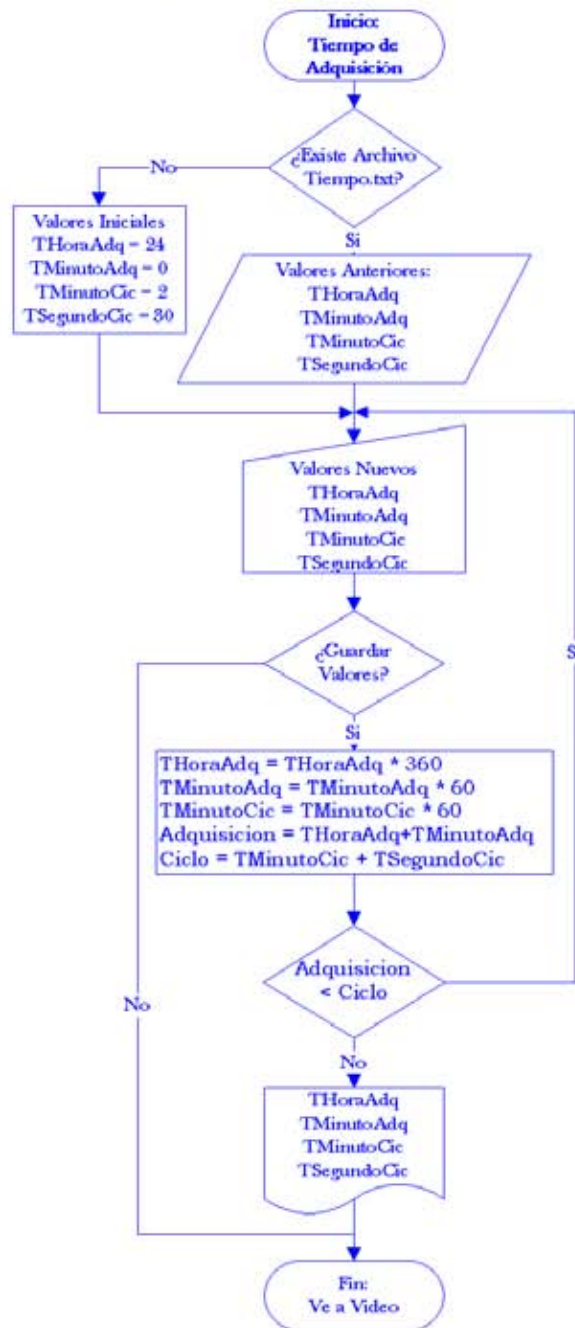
Inicio:
Tiempo de
Adquisición

¿Existe Archivo
Tiempo.txt?

No

Valores Iniciales
THoraAdq = 24
TMinutoAdq = 0
TMinutoCic = 2
TSegundoCic = 30

Si

Valores Anteriores:
THoraAdq
TMinutoAdq
TMinutoCic
TSegundoCic

Valores Nuevos
THoraAdq
TMinutoAdq
TMinutoCic
TSegundoCic

¿Guardar
Valores?

S

Si

THoraAdq = THoraAdq * 360
TMinutoAdq = TMinutoAdq * 60
TMinutoCic = TMinutoCic * 60
Adquisicion = THoraAdq+TMinutoAdq
Ciclo = TMinutoCic + TSegundoCic

Adquisicion
< Ciclo

No

No

THoraAdq
TMinutoAdq
TMinutoCic
TSegundoCic

Fin:
Ve a Video